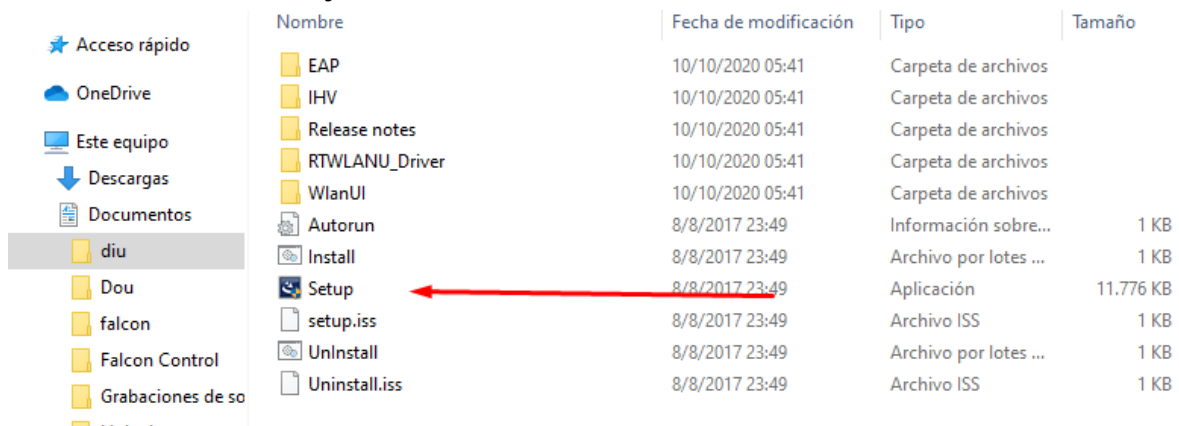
Acceso rápido
OneDrive
Este equipo
Descargas
Documentos
diu
Dou
falcon
Falcon Control
Grabaciones de so

| Nombre | Fecha de modificación | Tipo | Tamaño |
|---|---|---|---|
| EAP | 10/10/2020 05:41 | Carpeta de archivos | |
| IHV | 10/10/2020 05:41 | Carpeta de archivos | |
| Release notes | 10/10/2020 05:41 | Carpeta de archivos | |
| RTWLANU_Driver | 10/10/2020 05:41 | Carpeta de archivos | |
| WlanUI | 10/10/2020 05:41 | Carpeta de archivos | |
| Autorun | 8/8/2017 23:49 | Información sobre... | 1 KB |
| Install | 8/8/2017 23:49 | Archivo por lotes ... | 1 KB |
| Setup | 8/8/2017 23:49 | Aplicación | 11.776 KB |
| setup.iss | 8/8/2017 23:49 | Archivo ISS | 1 KB |
| UnInstall | 8/8/2017 23:49 | Archivo por lotes ... | 1 KB |
| Uninstall.iss | 8/8/2017 23:49 | Archivo ISS | 1 KB |